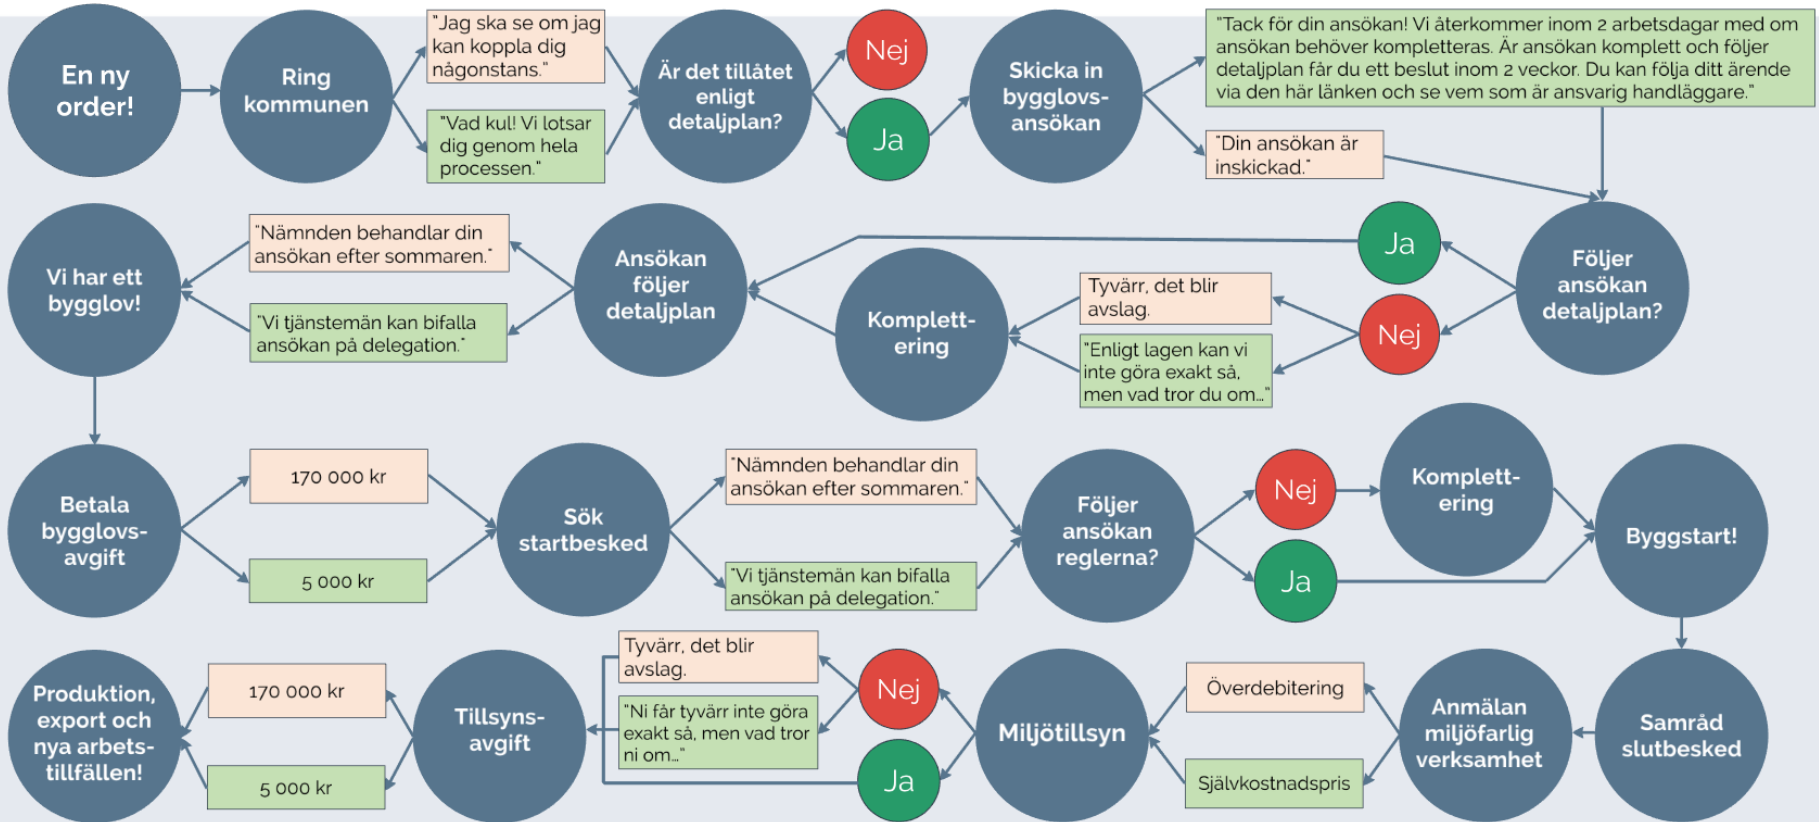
En ny order!

Ring kommunen

"Jag ska se om jag kan koppla dig någonstans."

"Vad kul! Vi lotsar dig genom hela processen."

Är det tillåtet enligt detaljplan?

Nej

Ja

Skicka in bygglovs-ansökan

"Tack för din ansökan! Vi återkommer inom 2 arbetsdagar med om ansökan behöver kompletteras. Är ansökan komplett och följer detaljplan får du ett beslut inom 2 veckor. Du kan följa ditt ärende via den här länken och se vem som är ansvarig handläggare."

"Din ansökan är inskickad."

Följer ansökan detaljplan?

Ja

Nej

Tyvärr, det blir avslag.

"Enligt lagen kan vi inte göra exakt så, men vad tror du om..."

Komplett-ering

Ansökan följer detaljplan

"Nämnden behandlar din ansökan efter sommaren."

"Vi tjänstemän kan bifalla ansökan på delegation."

Vi har ett bygglov!

Betala bygglovs-avgift

170 000 kr

5 000 kr

Sök startbesked

"Nämnden behandlar din ansökan efter sommaren."

"Vi tjänstemän kan bifalla ansökan på delegation."

Följer ansökan reglerna?

Nej

Ja

Komplett-ering

Byggstart!

Samråd slutbesked

Anmälan miljöfarlig verksamhet

Överdebitering

Självkostnadspris

Miljötillsyn

Nej

Ja

Tyvärr, det blir avslag.

"Ni får tyvärr inte göra exakt så, men vad tror ni om..."

Tillsyns-avgift

170 000 kr

5 000 kr

Produktion, export och nya arbets-tillfällen!